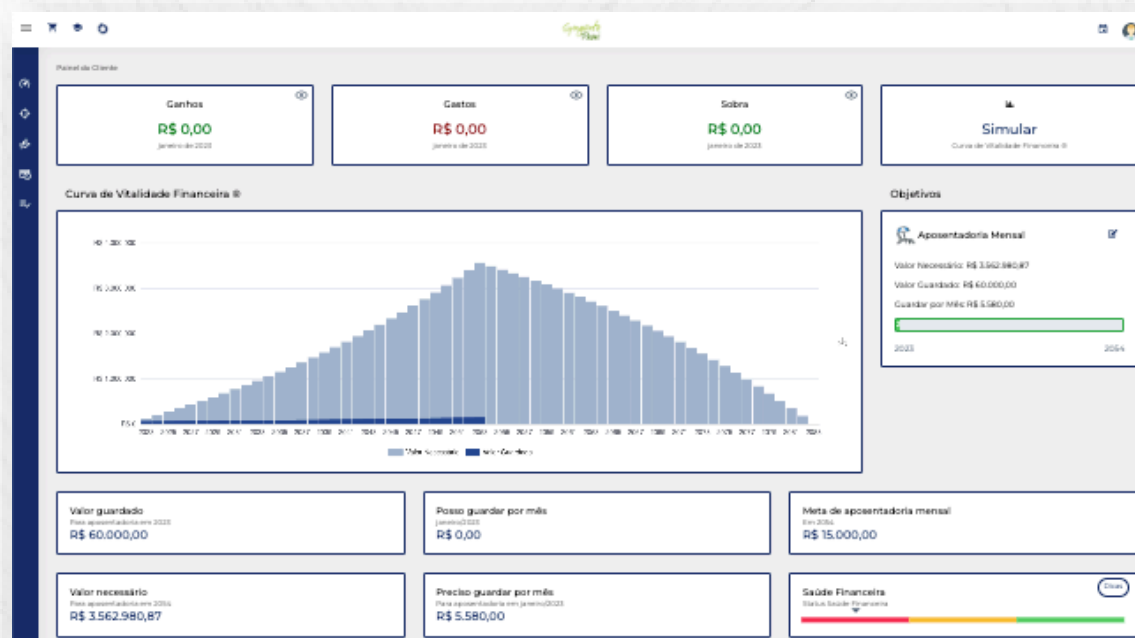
Painel do Cliente

Ganhos
R$ 0,00
Janeiro de 2023

Gastos
R$ 0,00
Janeiro de 2023

Sobra
R$ 0,00
Janeiro de 2023

Simular
Curva de Vitalidade Financeira ®

Curva de Vitalidade Financeira ®

Objetivos

Aposentadoria Mensal
Valor Necessário: R$ 3.562.980,87
Valor Guardado: R$ 60.000,00
Guardar por Mês: R$ 5.580,00
2023
2054

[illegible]
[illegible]
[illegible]
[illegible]
R$ 0

Valor Necessário
Valor Guardado

Valor guardado
Para aposentadoria em 2023
R$ 60.000,00

Posso guardar por mês
Janeiro/2023
R$ 0,00

Meta de aposentadoria mensal
Em 2054
R$ 15.000,00

Valor necessário
Para aposentadoria em 2054
R$ 3.562.980,87

Preciso guardar por mês
Para aposentadoria em janeiro/2023
R$ 5.580,00

Saúde Financeira
Status Saúde Financeira
Dicas